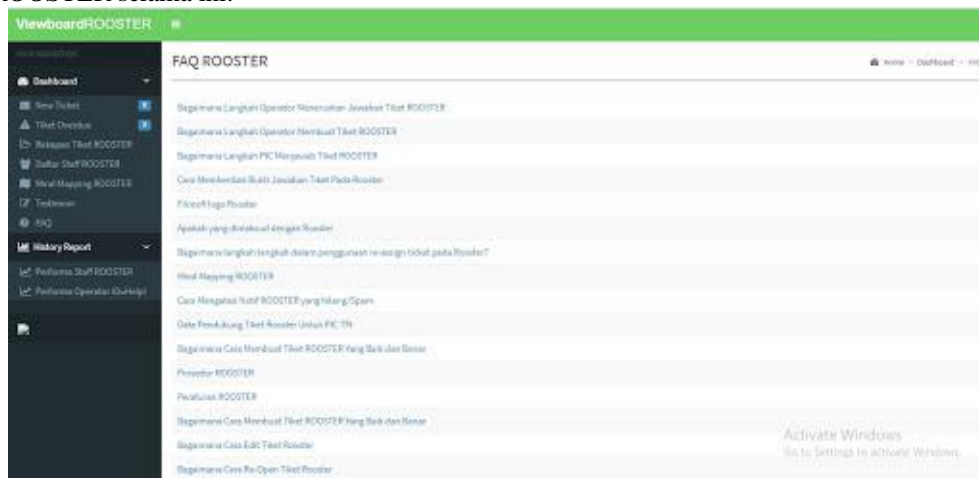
ROOSTER berikut ini.

ViewboardROOSTER

MAIN NAVIGATION

Dashboard

New Ticket

Tiket Disposisi

Rekapan Tiket ROOSTER

Daftar Staff ROOSTER

Mind Mapping ROOSTER

Testimoni

FAQ

History Report

Performa Staff ROOSTER

Performa Operator (DoHelp)

FAQ ROOSTER

Home > Dashboard > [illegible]

Bagaimana Langkah Operator Menerusakan Jawaban Tiket ROOSTER

Bagaimana Langkah Operator Membuat Tiket ROOSTER

Bagaimana Langkah PIC Menjawab Tiket ROOSTER

Cara Memberikan Bukti Jawaban Tiket Pada Rooster

Filosofi logo Rooster

Apakah yang dimaksud dengan Rooster

Bagaimana langkah langkah dalam penggunaan re-assign tiket pada Rooster?

Mind Mapping ROOSTER

Cara Mengatasi Notif ROOSTER yang hilang/Spam

Data Pendukung Tiket Rooster Untuk PIC TN

Bagaimana Cara Membuat Tiket ROOSTER Yang Baik dan Benar

Prosedur ROOSTER

Peraturan ROOSTER

Bagaimana Cara Membuat Tiket ROOSTER Yang Baik dan Benar

Bagaimana Cara Edit Tiket Rooster

Bagaimana Cara Re-Open Tiket Rooster

Activate Windows
Go to Settings to activate Windows.